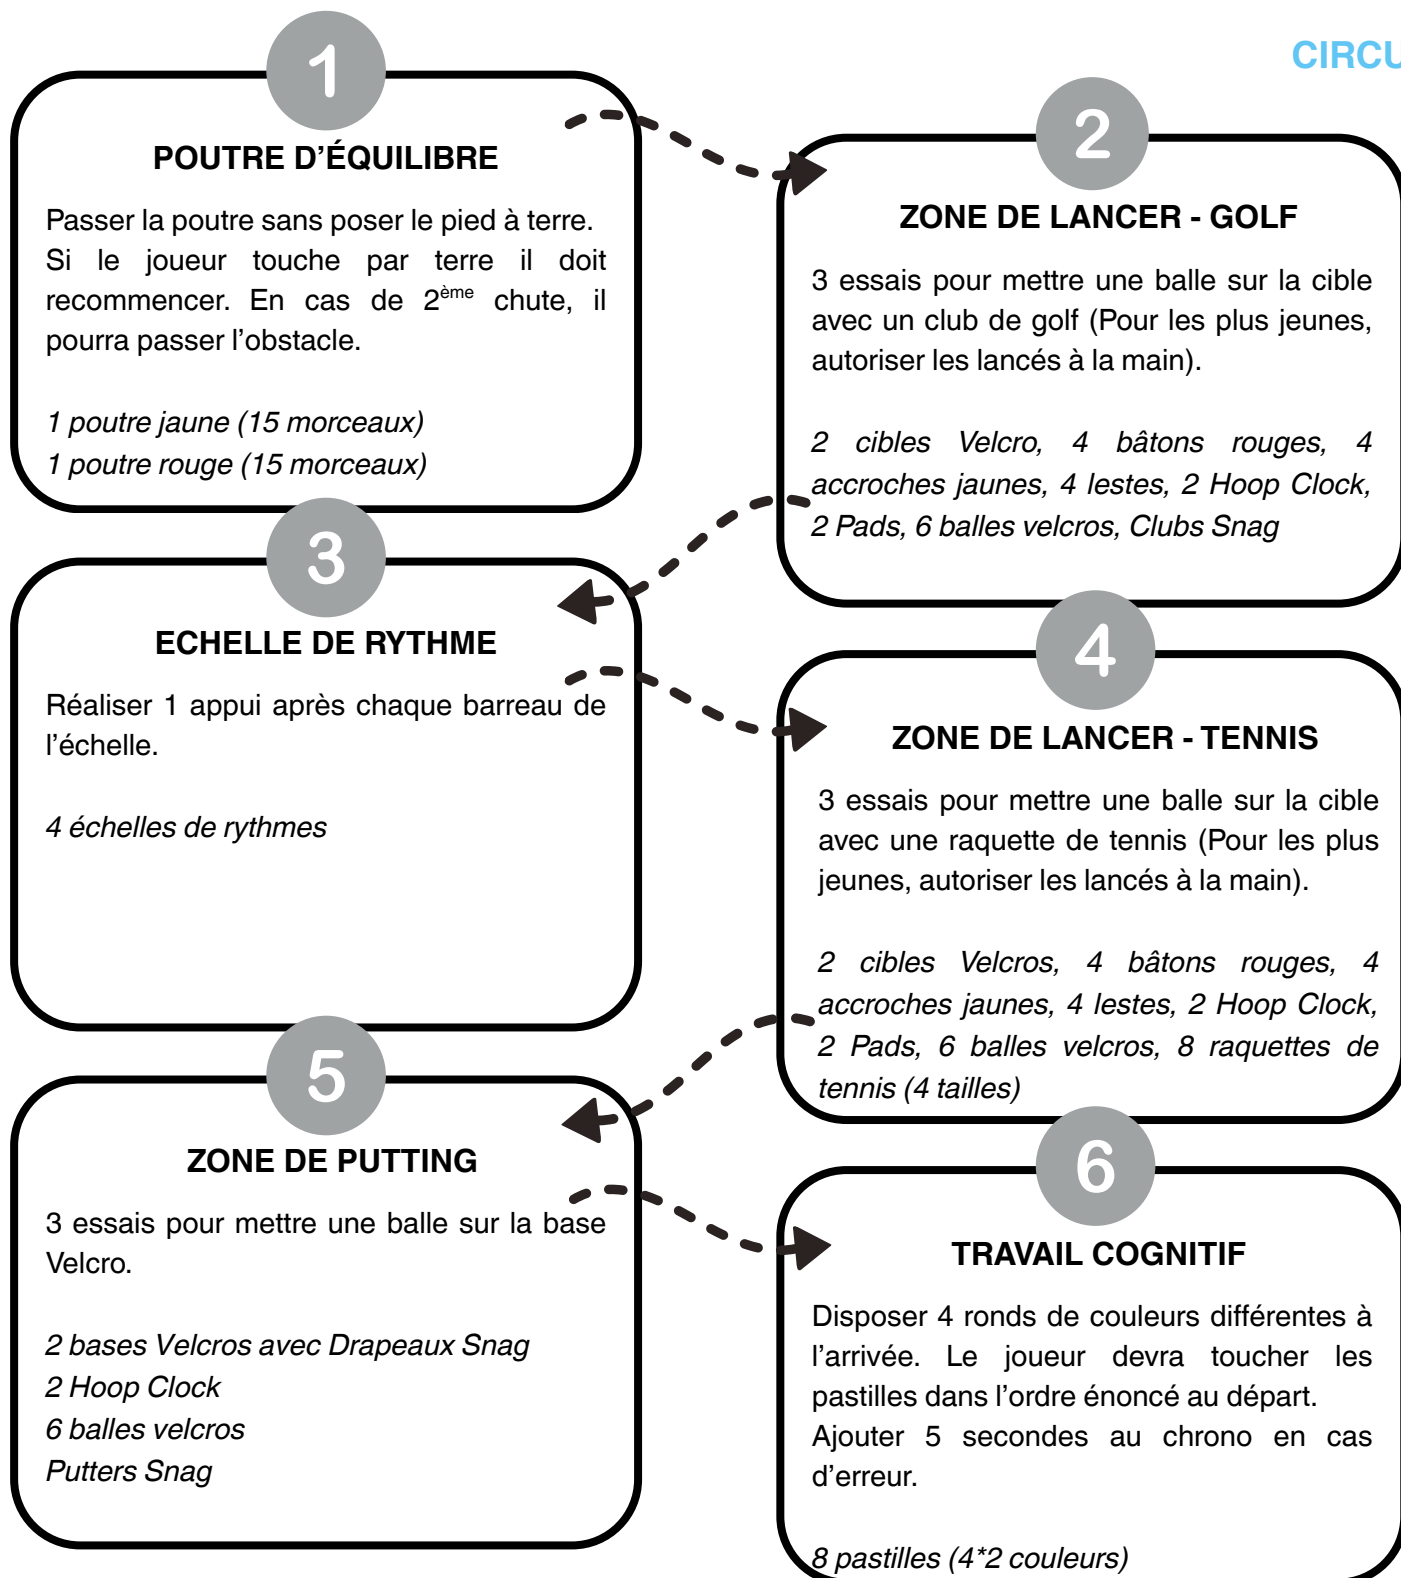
CIRCU

1

POUTRE D'ÉQUILIBRE

Passer la poutre sans poser le pied à terre. Si le joueur touche par terre il doit recommencer. En cas de $2^{ème}$ chute, il pourra passer l'obstacle.

*1 poutre jaune (15 morceaux)*
*1 poutre rouge (15 morceaux)*

2

ZONE DE LANCER - GOLF

3 essais pour mettre une balle sur la cible avec un club de golf (Pour les plus jeunes, autoriser les lancés à la main).

*2 cibles Velcro, 4 bâtons rouges, 4 accroches jaunes, 4 lestes, 2 Hoop Clock, 2 Pads, 6 balles velcros, Clubs Snag*

3

ECHELLE DE RYTHME

Réaliser 1 appui après chaque barreau de l'échelle.

*4 échelles de rythmes*

4

ZONE DE LANCER - TENNIS

3 essais pour mettre une balle sur la cible avec une raquette de tennis (Pour les plus jeunes, autoriser les lancés à la main).

*2 cibles Velcros, 4 bâtons rouges, 4 accroches jaunes, 4 lestes, 2 Hoop Clock, 2 Pads, 6 balles velcros, 8 raquettes de tennis (4 tailles)*

5

ZONE DE PUTTING

3 essais pour mettre une balle sur la base Velcro.

*2 bases Velcros avec Drapeaux Snag*
*2 Hoop Clock*
*6 balles velcros*
*Putters Snag*

6

TRAVAIL COGNITIF

Disposer 4 ronds de couleurs différentes à l'arrivée. Le joueur devra toucher les pastilles dans l'ordre énoncé au départ.
Ajouter 5 secondes au chrono en cas d'erreur.

*8 pastilles (4*2 couleurs)*